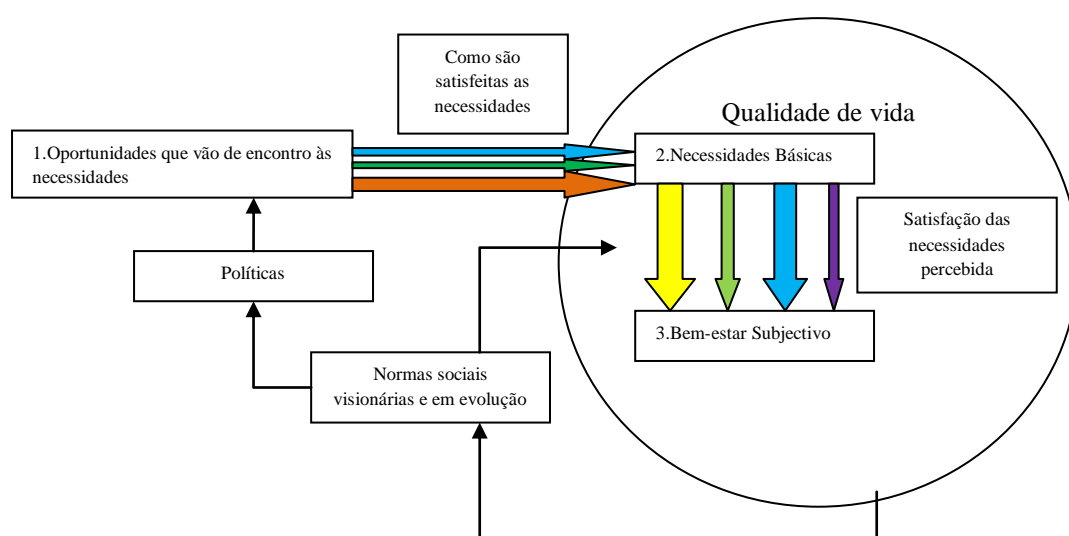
Como são satisfeitas as necessidades

Qualidade de vida

1.Oportunidades que vão de encontro às necessidades

2.Necessidades Básicas

Satisfação das necessidades percebida

Políticas

3.Bem-estar Subjectivo

Normas sociais visionárias e em evolução